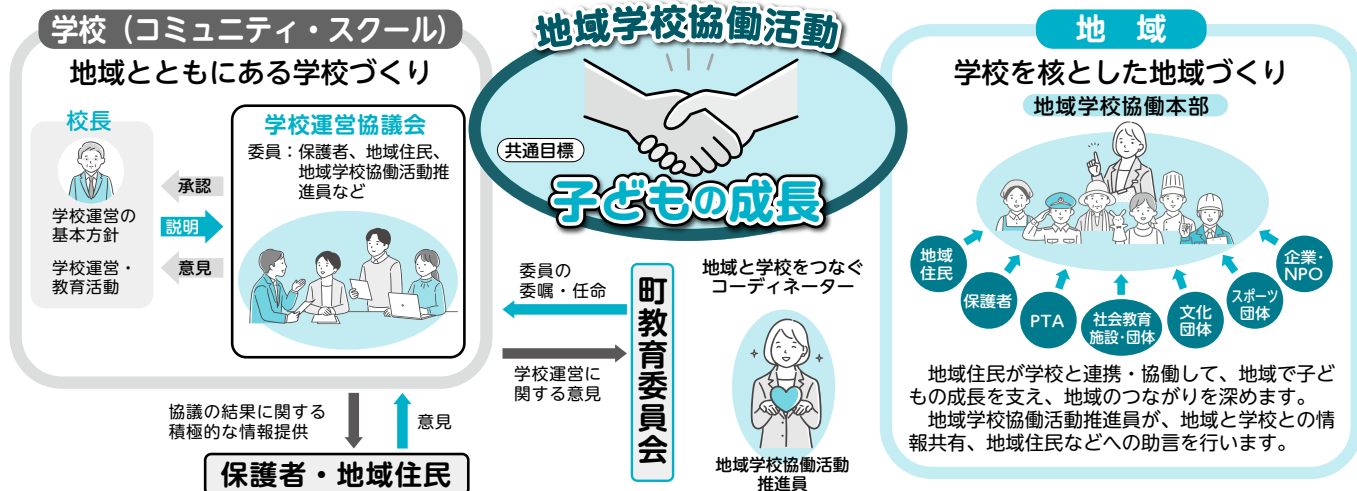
学校（コミュニティ・スクール）

地域とともにある学校づくり

校長

学校運営の基本方針

学校運営・教育活動

承認

説明

意見

学校運営協議会

委員：保護者、地域住民、地域学校協働活動推進員など

地域学校協働活動

共通目標

子どもの成長

地　域

学校を核とした地域づくり

地域学校協働本部

地域住民

保護者

PTA

社会教育施設・団体

文化団体

スポーツ団体

企業・NPO

地域住民が学校と連携・協働して、地域で子どもの成長を支え、地域のつながりを深めます。

地域学校協働活動推進員が、地域と学校との情報共有、地域住民などへの助言を行います。

委員の委嘱・任命

学校運営に関する意見

町教育委員会

地域と学校をつなぐコーディネーター

地域学校協働活動推進員

協議の結果に関する積極的な情報提供

意見

保護者・地域住民